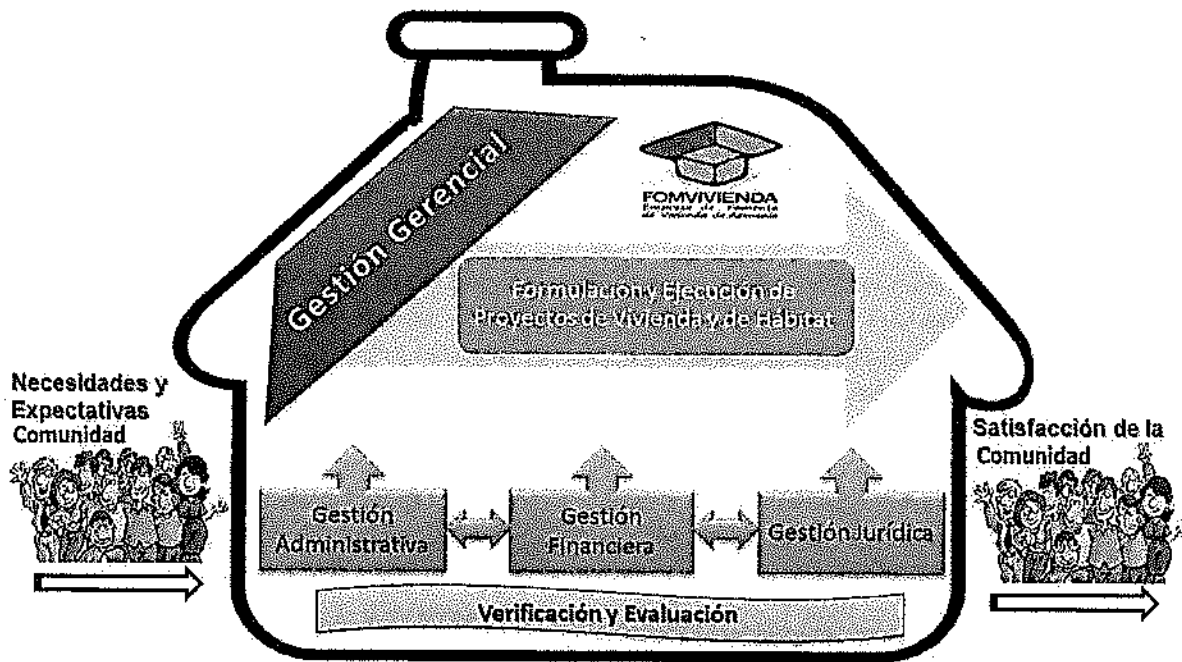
Gestión Gerencial

FOMVIVIENDA
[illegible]

Formulación y Ejecución de Proyectos de Vivienda y de Hábitat

Necesidades y Expectativas Comunidad

Gestión Administrativa

Gestión Financiera

Gestión Jurídica

Verificación y Evaluación

Satisfacción de la Comunidad